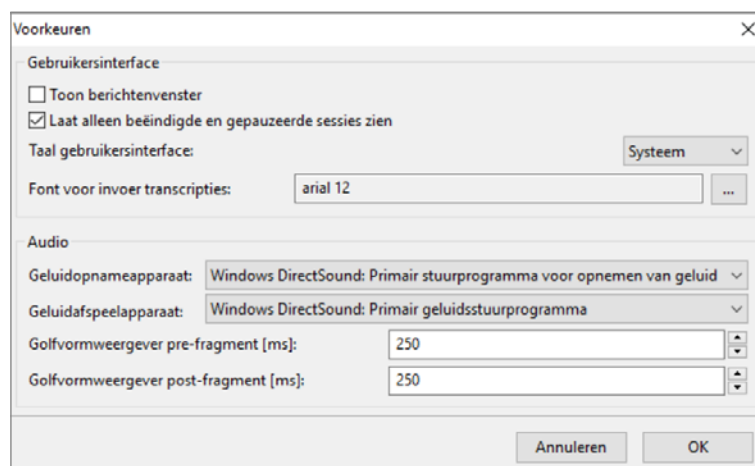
Voorkeuren

Gebruikersinterface

Toon berichtenvenster

Laat alleen beëindigde en gepauzeerde sessies zien

Taal gebruikersinterface: Systeem

Font voor invoer transcripties: arial 12 ...

Audio

Geluidopnameapparaat: Windows DirectSound: Primair stuurprogramma voor opnemen van geluid

Geluidafspeelapparaat: Windows DirectSound: Primair geluidsstuurprogramma

Golfvormweergever pre-fragment [ms]: 250

Golfvormweergever post-fragment [ms]: 250

Annuleren OK